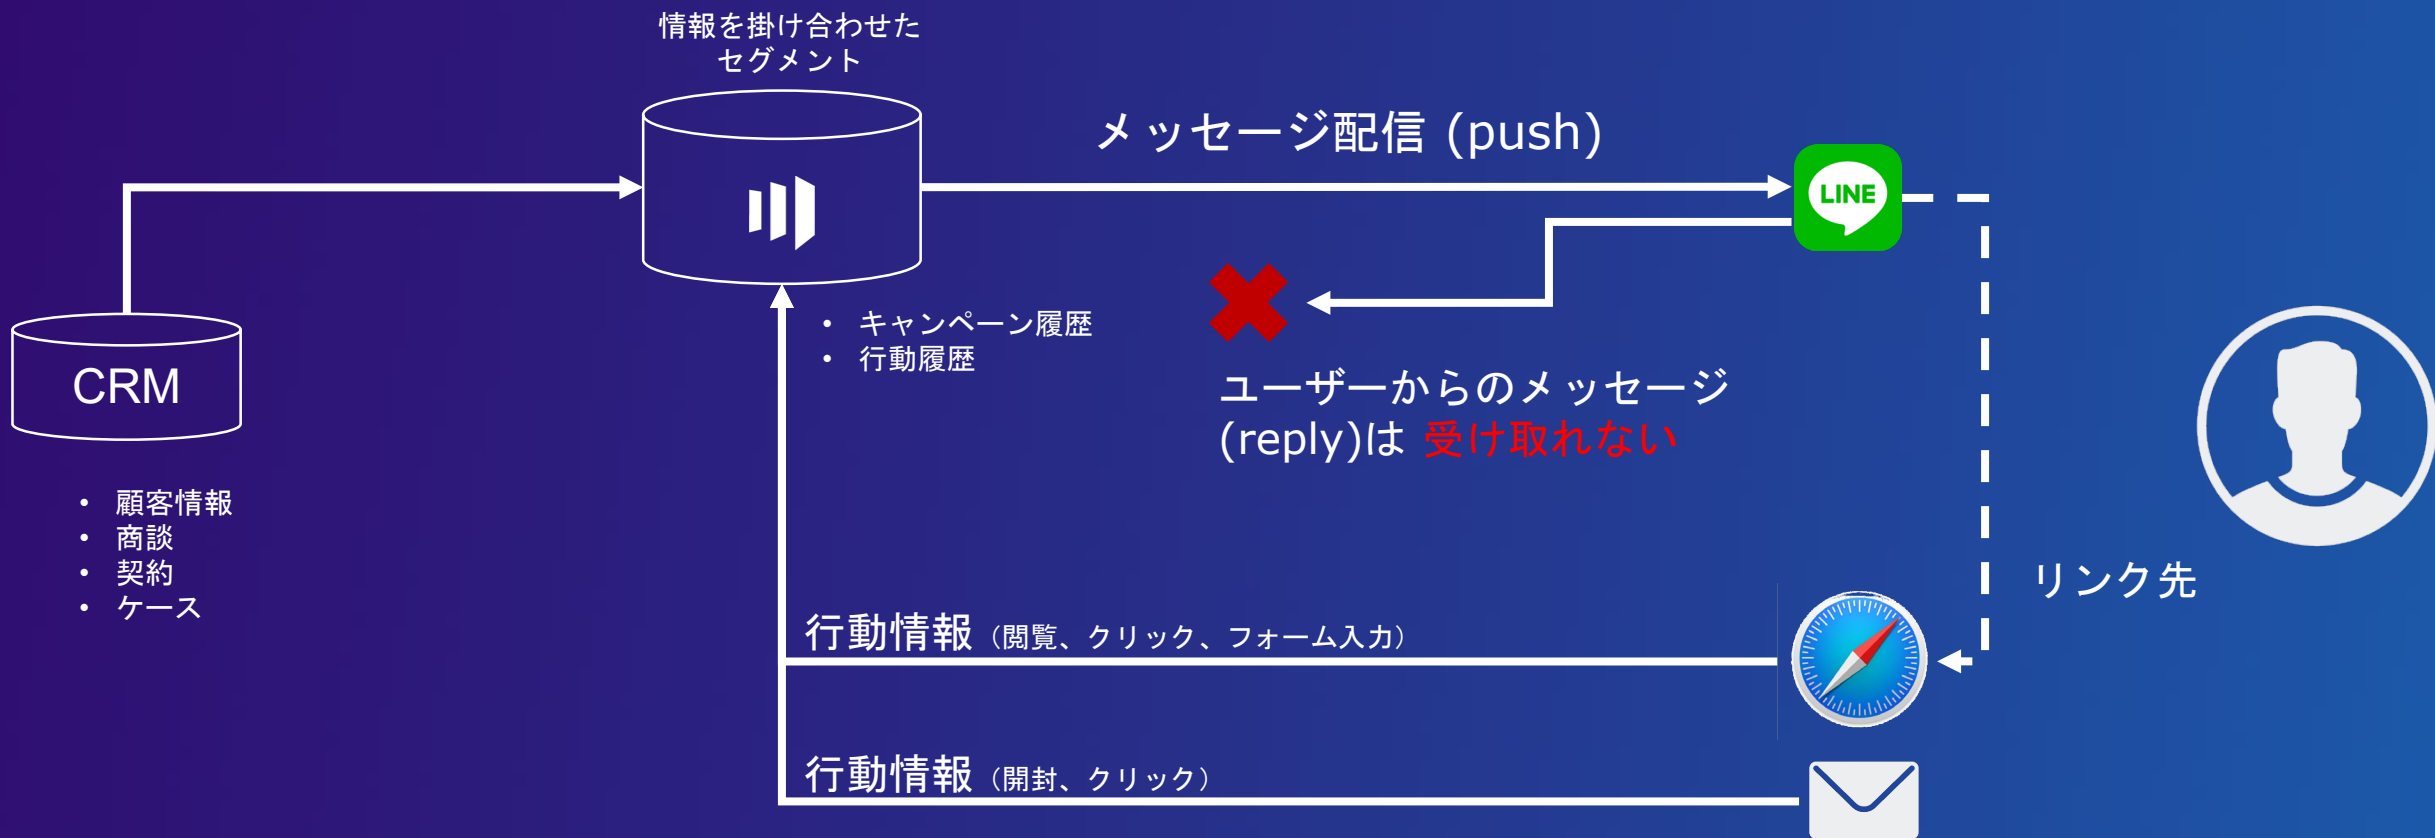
情報を掛け合わせたセグメント

メッセージ配信 (push)

LINE

CRM

• 顧客情報
• 商談
• 契約
• ケース

• キャンペーン履歴
• 行動履歴

ユーザーからのメッセージ (reply)は 受け取れない

リンク先

行動情報（閲覧、クリック、フォーム入力）

行動情報（開封、クリック）